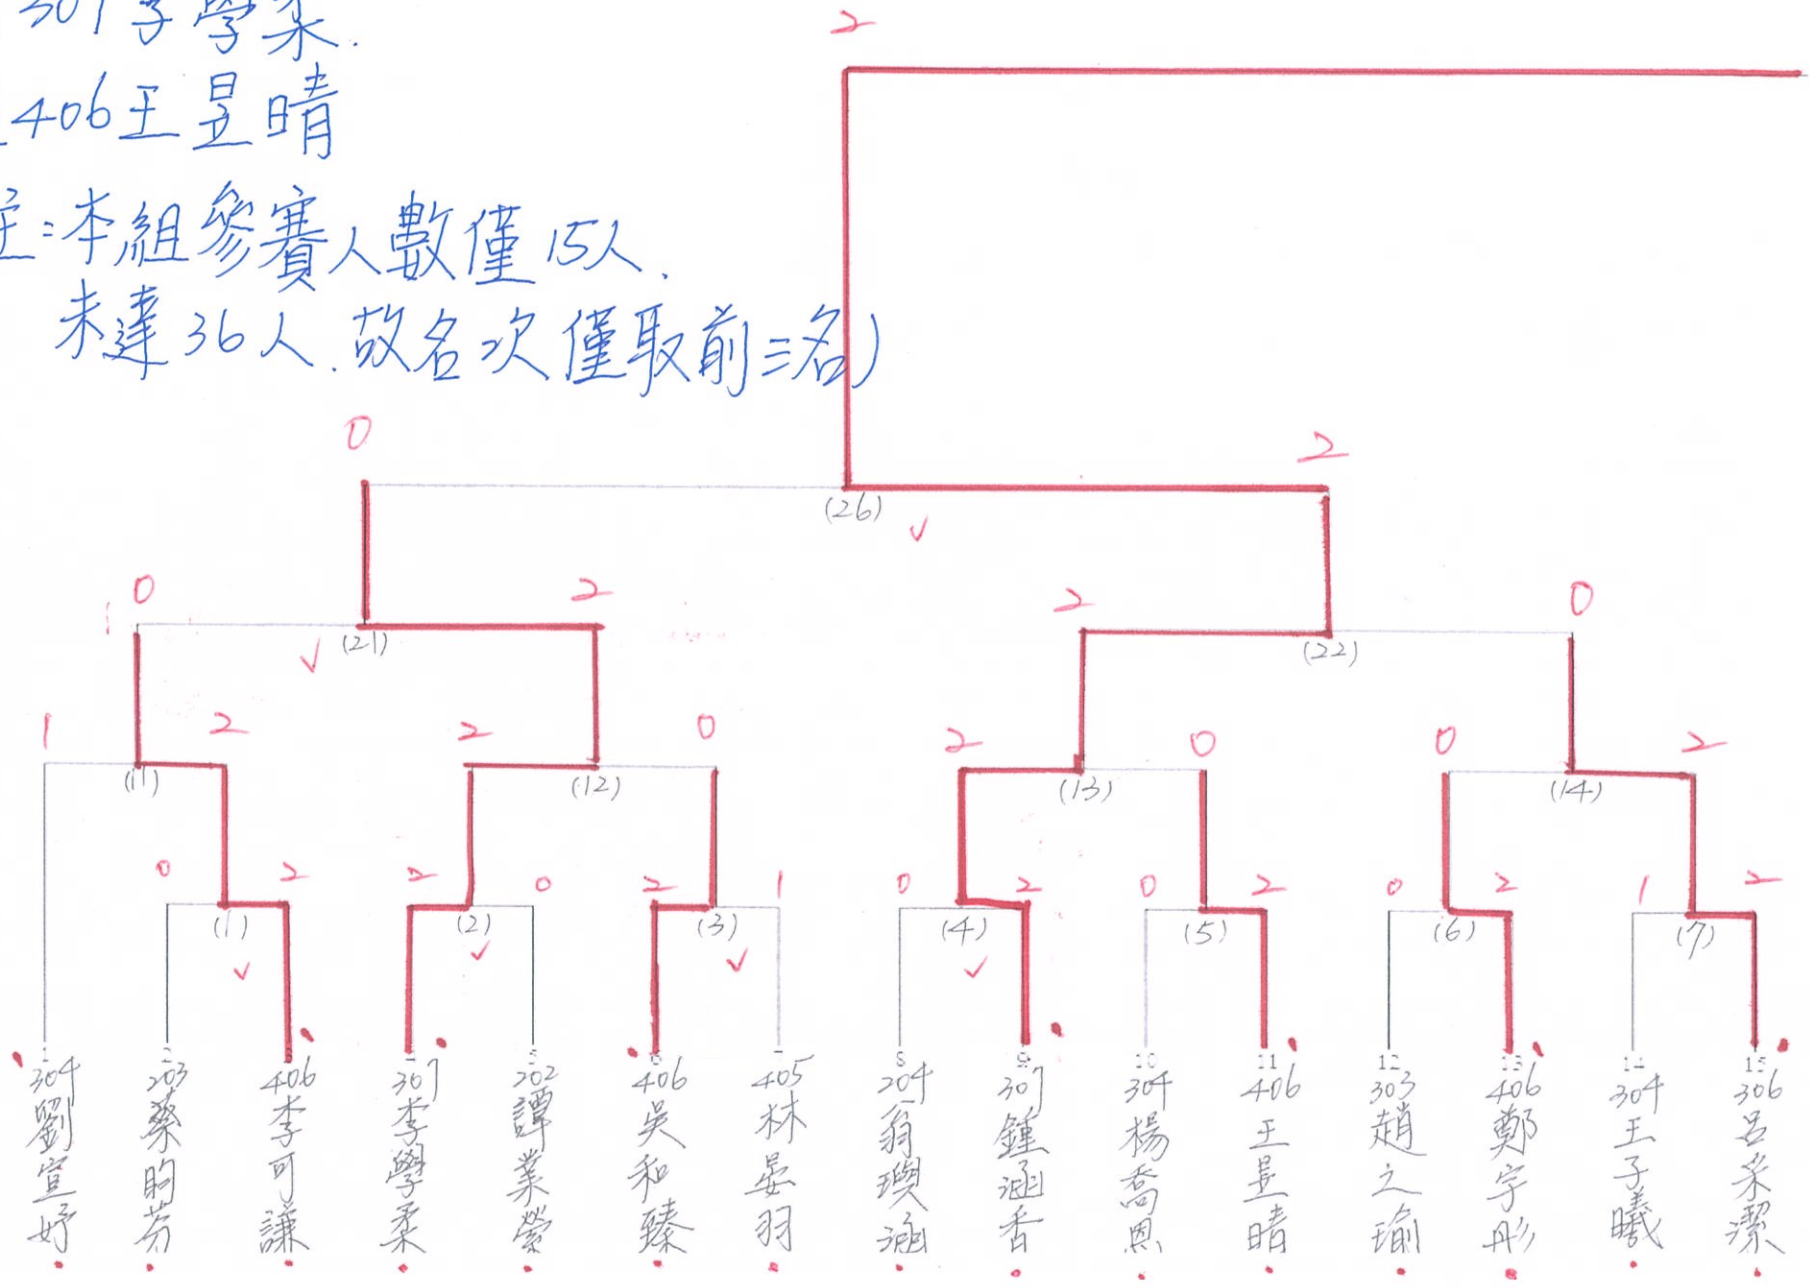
307李學柔.
406王昱晴
注:本組參賽人數僅15人.
未達36人.故名次僅取前三名)

2
0
2
(26)
0
2
2
0
(21)
(22)
1
2
2
0
2
0
0
2
(11)
(12)
(13)
(14)
0
2
2
0
2
1
0
2
0
2
0
2
1
2
(1)
(2)
(3)
(4)
(5)
(6)
(7)

1 304 劉宣妤
2 303 蔡昀芳
3 406 李可謙
4 307 李學柔
5 202 譚業榮
6 406 吳和臻
7 405 林晏羽
8 204 翁璵涵
9 307 鍾涵香
10 304 楊喬熙
11 406 王昱晴
12 303 趙之瑜
13 406 鄭宇彤
14 304 王子曦
15 306 呂采潔